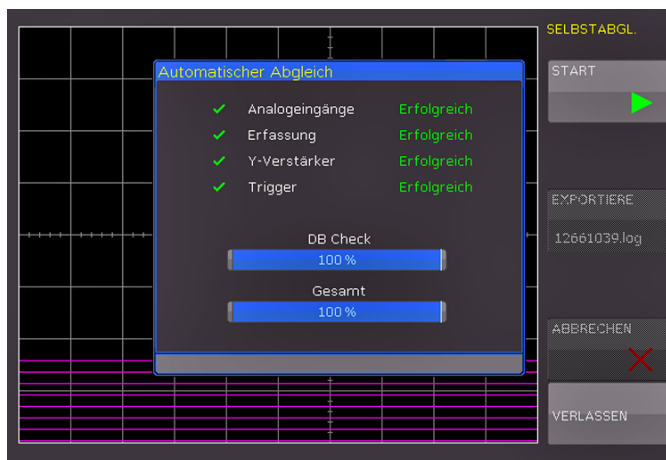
SELBSTABGL.

Automatischer Abgleich

Analogeingänge Erfolgreich
Erfassung Erfolgreich
Y-Verstärker Erfolgreich
Trigger Erfolgreich

DB Check
100 %

Gesamt
100 %

START

EXPORTIERE

12661039.log

ABBRECHEN

VERLASSEN